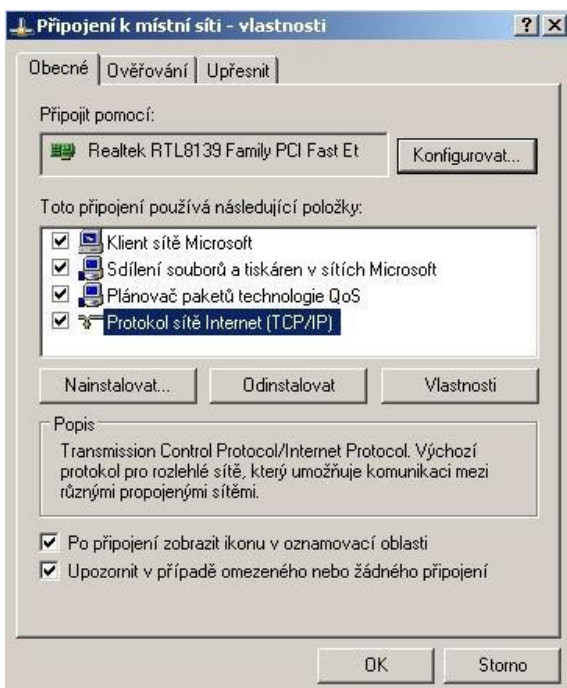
Připojení k místní síti - vlastnosti

?
X

Obecné
Ověřování
Upřesnit

Připojit pomocí:

Realtek RTL8139 Family PCI Fast Et

Konfigurovat...

Toto připojení používá následující položky:

Klient sítě Microsoft
Sdílení souborů a tiskáren v sítích Microsoft
Plánovač paketů technologie QoS
Protokol sítě Internet (TCP/IP)

Nainstalovat...
Odinstalovat
Vlastnosti

Popis

Transmission Control Protocol/Internet Protocol. Výchozí protokol pro rozlehlé sítě, který umožňuje komunikaci mezi různými propojenými sítěmi.

Po připojení zobrazit ikonu v oznamovací oblasti
Upozornit v případě omezeného nebo žádného připojení

OK
Storno